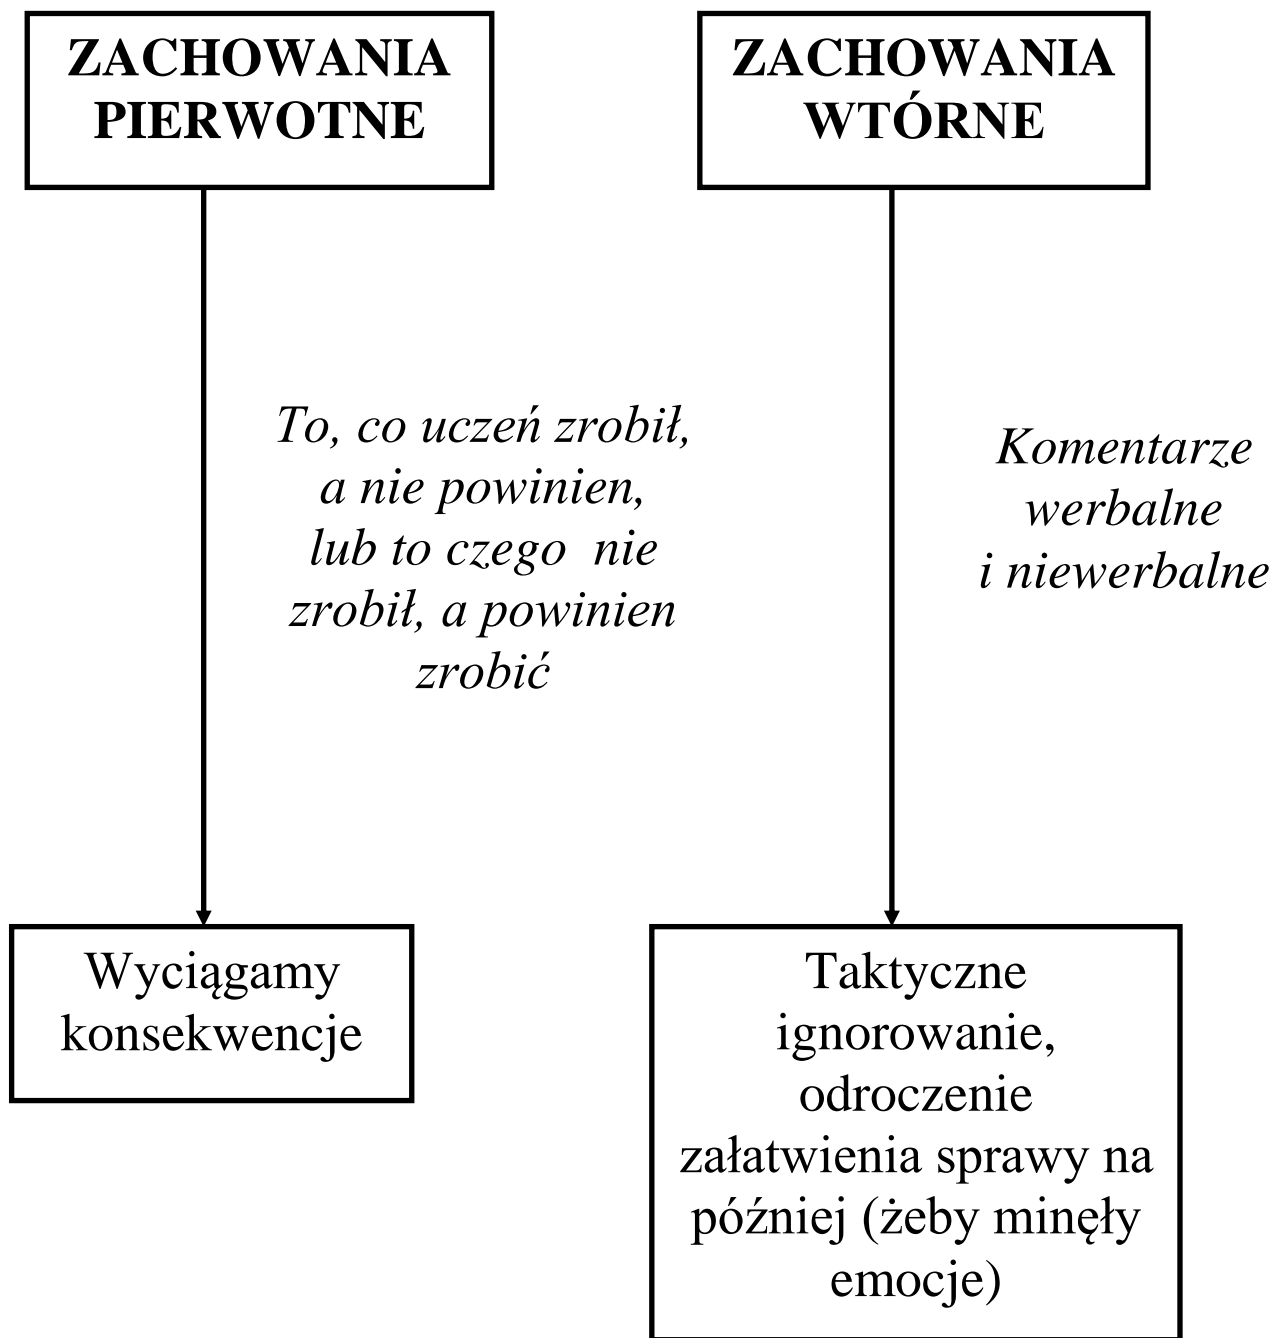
ZACHOWANIA PIERWOTNE

To, co uczeń zrobił, a nie powinien, lub to czego nie zrobił, a powinien zrobić

Wyciągamy konsekwencje

ZACHOWANIA WTÓRNE

Komentarze werbalne i niewerbalne

Taktyczne ignorowanie, odroczenie załatwienia sprawy na później (żeby minęły emocje)